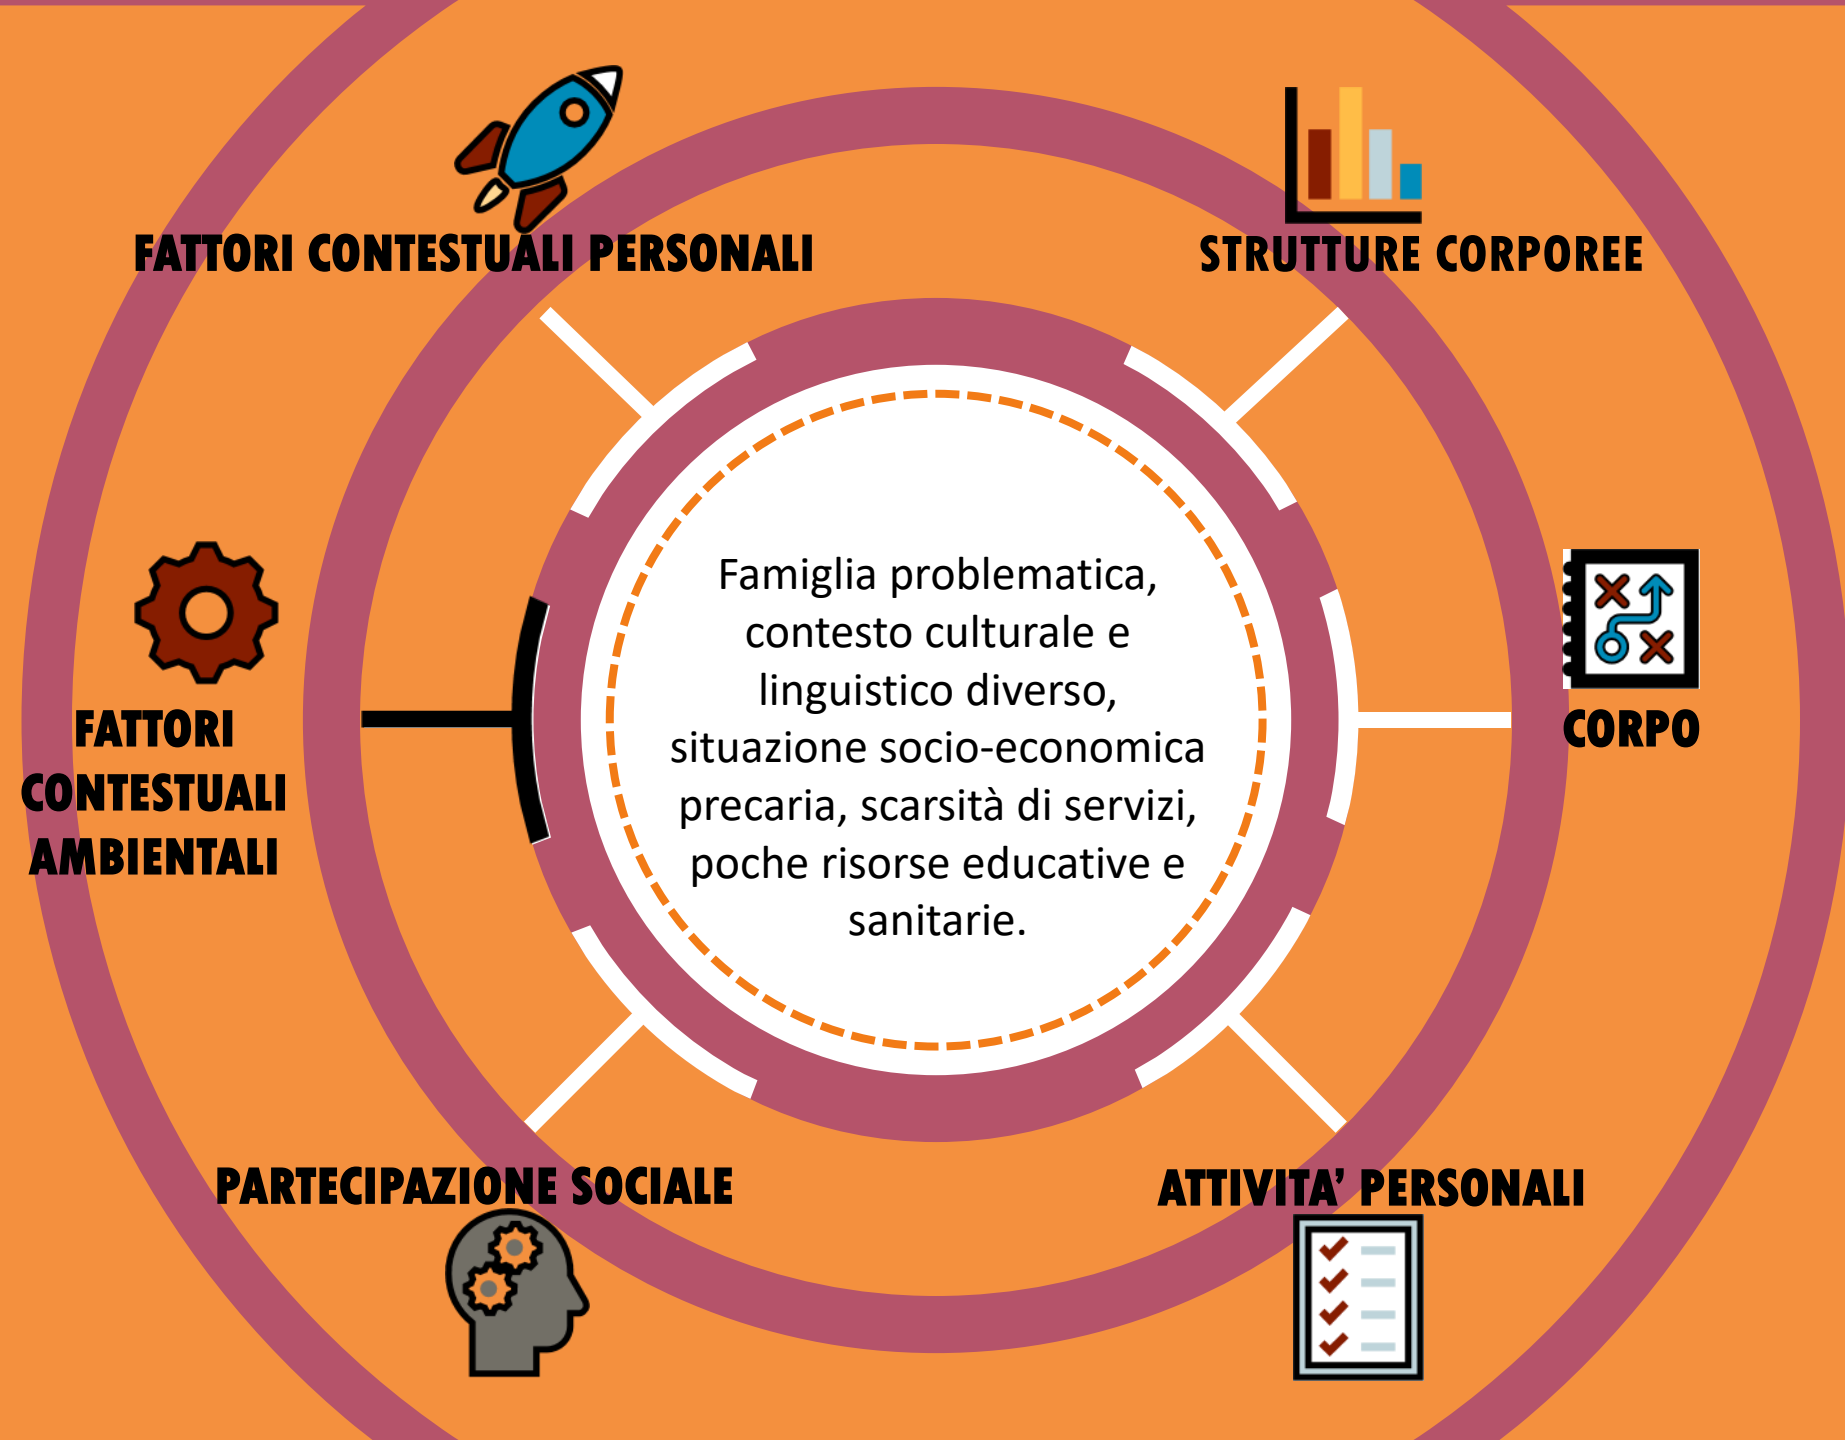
FATTORI CONTESTUALI PERSONALI

STRUTTURE CORPOREE

FATTORI CONTESTUALI AMBIENTALI

Famiglia problematica, contesto culturale e linguistico diverso, situazione socio-economica precaria, scarsità di servizi, poche risorse educative e sanitarie.

CORPO

PARTECIPAZIONE SOCIALE

ATTIVITA' PERSONALI